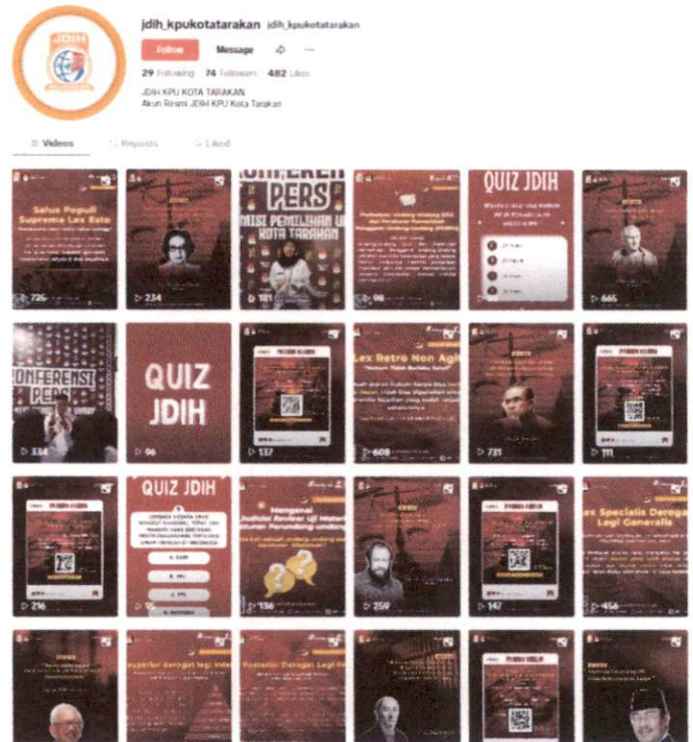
jdih_kpukotatarakan jdih_kpukotatarakan

Follow Message

29 Following 74 Followers 482 Likes

JDIH KPU KOTA TARAKAN
Akun Resmi JDIH KPU Kota Tarakan

Videos Reposts Liked

Salus Populi Suprema Lex Esto
726

234

KONFERENSI PERS
KOMISI PEMILIHAN UMUM KOTA TARAKAN
181

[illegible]

QUIZ JDIH

665

KONFERENSI PERS
334

QUIZ JDIH
96

137

Lex Retro Non Agit
608

731

111

216

QUIZ JDIH
A.
B.
C.
D.

Mengenal Judicial Review
136

259

147

Lex Specialis Derogat Legi Generalis
456

Lex Superior derogat legi inferiori

Lex Posterior Derogat Legi Priori